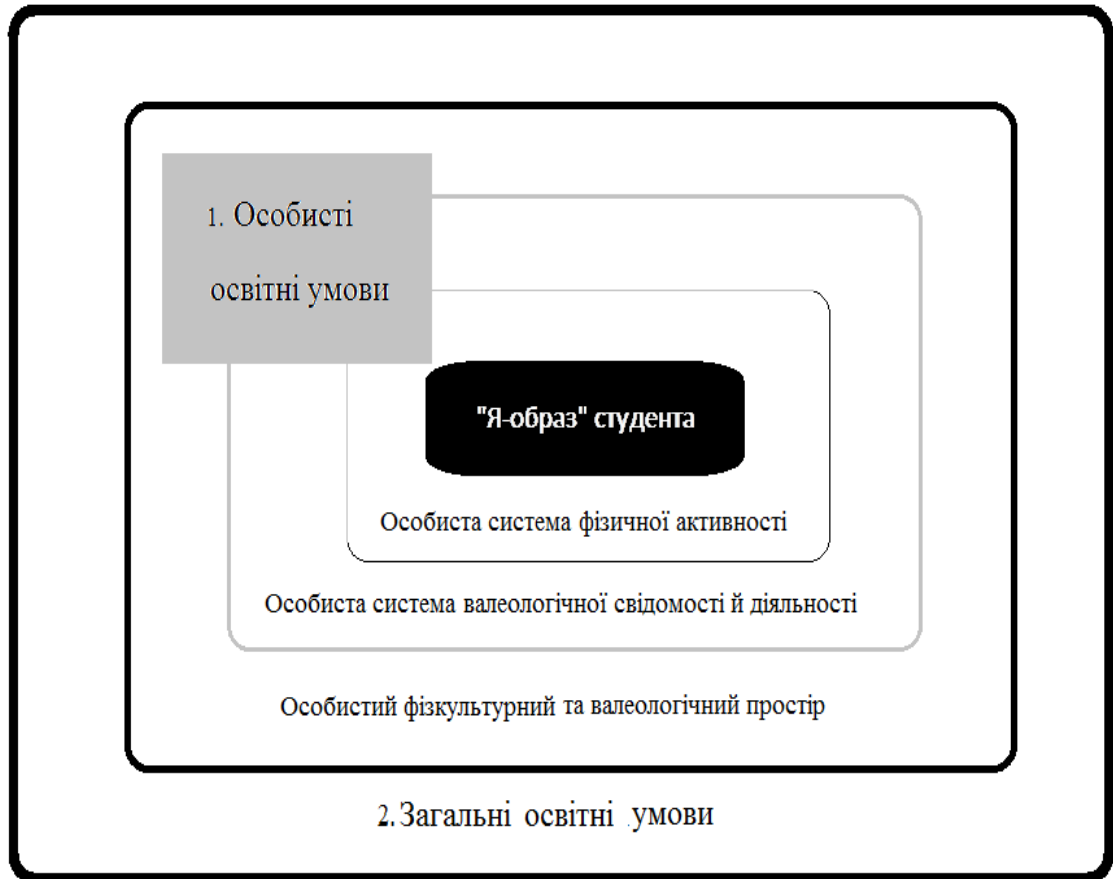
1. Особисті освітні умови

"Я-образ" студента

Особиста система фізичної активності

Особиста система валеологічної свідомості й діяльності

Особистий фізкультурний та валеологічний простір

2. Загальні освітні .умови